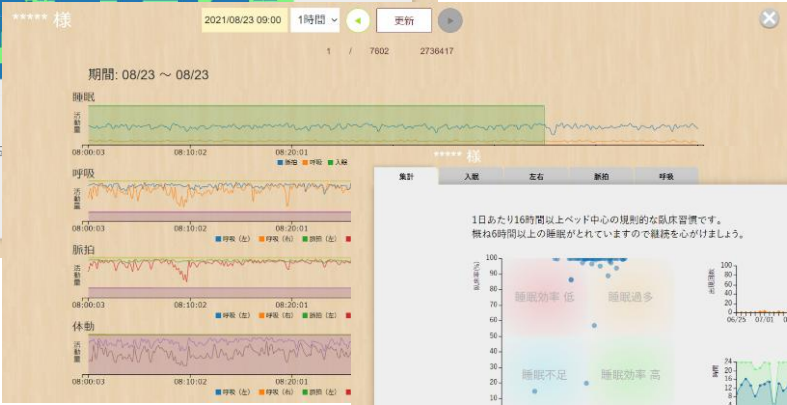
***** 様

2021/08/23 09:00 1時間 更新

1 / 7602 2736417

期間: 08/23 〜 08/23

睡眠
活動量
08:00:03 08:10:02 08:20:01
脈拍 呼吸 入眠

呼吸
活動量
08:00:03 08:10:02 08:20:01
呼吸（左） 呼吸（右） 脈拍（左）

脈拍
活動量
08:00:03 08:10:02 08:20:01
呼吸（左） 呼吸（右） 脈拍（左）

体動
活動量
08:00:03 08:10:02 08:20:01
呼吸（左） 呼吸（右） 脈拍（左）

***** 様

| 集計 | 入眠 | 左右 | 脈拍 | 呼吸 |
|---|---|---|---|---|

1日あたり16時間以上ベッド中心の規則的な臥床習慣です。
概ね6時間以上の睡眠がとれていますので継続を心がけましょう。

臥床率(%)
100
90
80
70
60
50
40
30
20
10

睡眠効率 低
睡眠過多
睡眠不足
睡眠効率 高

100
80
60
40
20
0
06/25 07/01 0

24
20
16
12
8